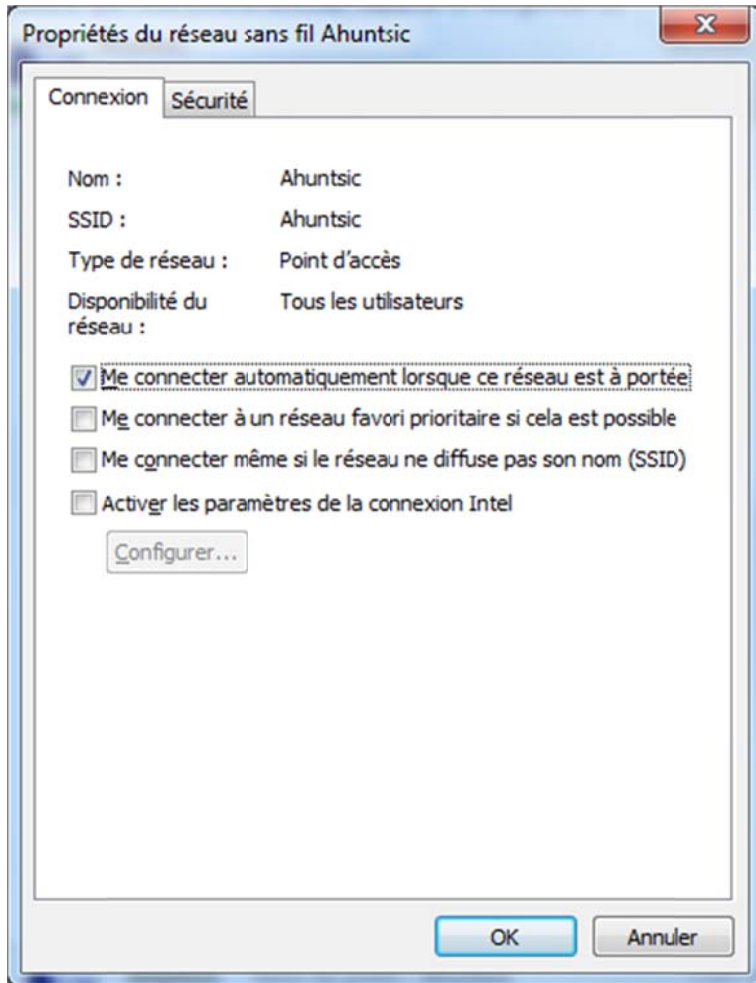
Propriétés du réseau sans fil Ahuntsic

Connexion | Sécurité

| | |
|---|---|
| Nom : | Ahuntsic |
| SSID : | Ahuntsic |
| Type de réseau : | Point d'accès |
| Disponibilité du réseau : | Tous les utilisateurs |

Me connecter automatiquement lorsque ce réseau est à portée

Me connecter à un réseau favori prioritaire si cela est possible

Me connecter même si le réseau ne diffuse pas son nom (SSID)

Activer les paramètres de la connexion Intel

Configurer...

OK

Annuler